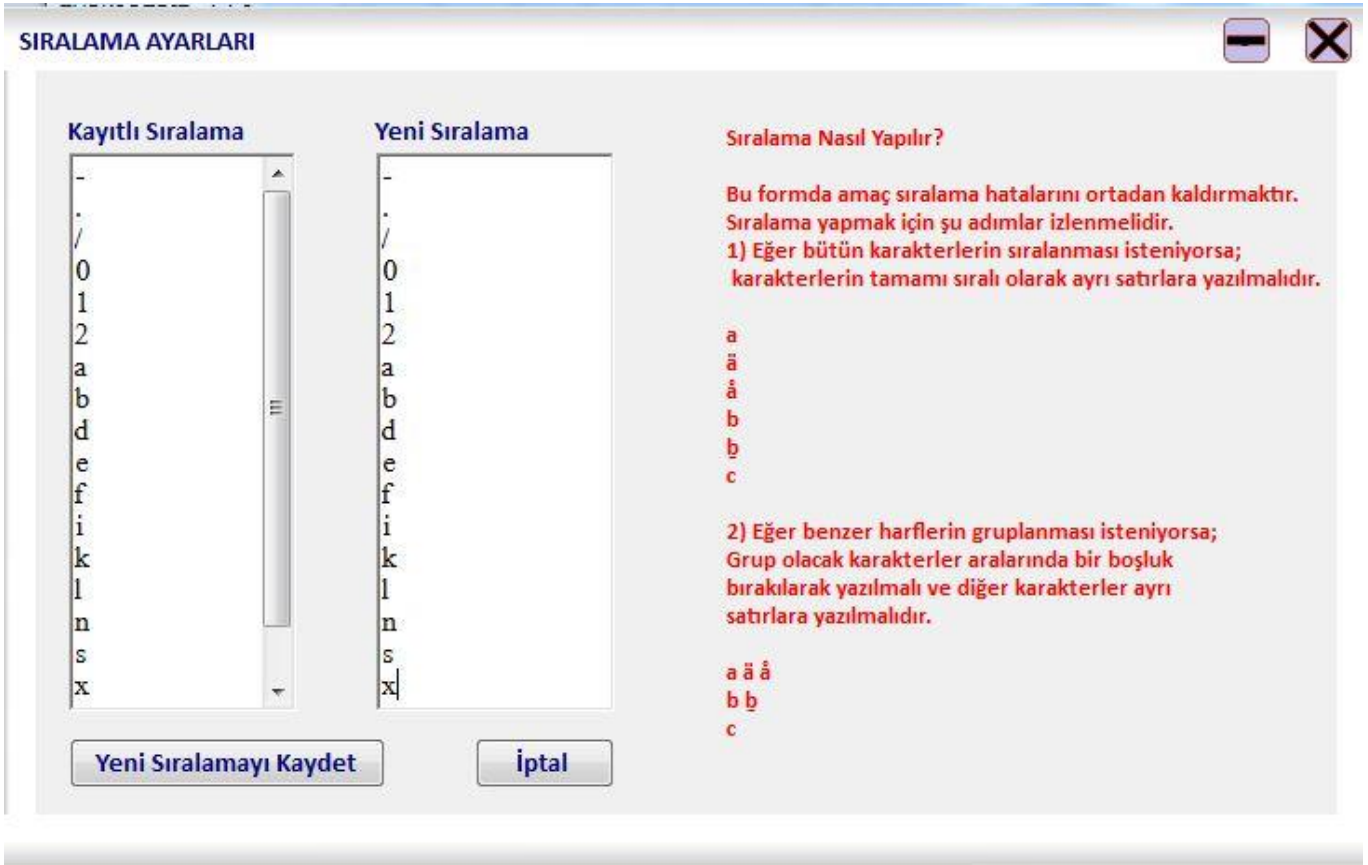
SIRALAMA AYARLARI

Kayıtlı Sıralama

-
.
/
0
1
2
a
b
d
e
f
i
k
l
n
s
x

Yeni Sıralama

-
.
/
0
1
2
a
b
d
e
f
i
k
l
n
s
x

Yeni Sıralamayı Kaydet

İptal

Sıralama Nasıl Yapılır?

Bu formda amaç sıralama hatalarını ortadan kaldırmaktır. Sıralama yapmak için şu adımlar izlenmelidir.
1) Eğer bütün karakterlerin sıralanması isteniyorsa; karakterlerin tamamı sıralı olarak ayrı satırlara yazılmalıdır.

a
ä
å
b
ḇ
c

2) Eğer benzer harflerin gruplanması isteniyorsa; Grup olacak karakterler aralarında bir boşluk bırakılarak yazılmalı ve diğer karakterler ayrı satırlara yazılmalıdır.

a ä å
b ḇ
c